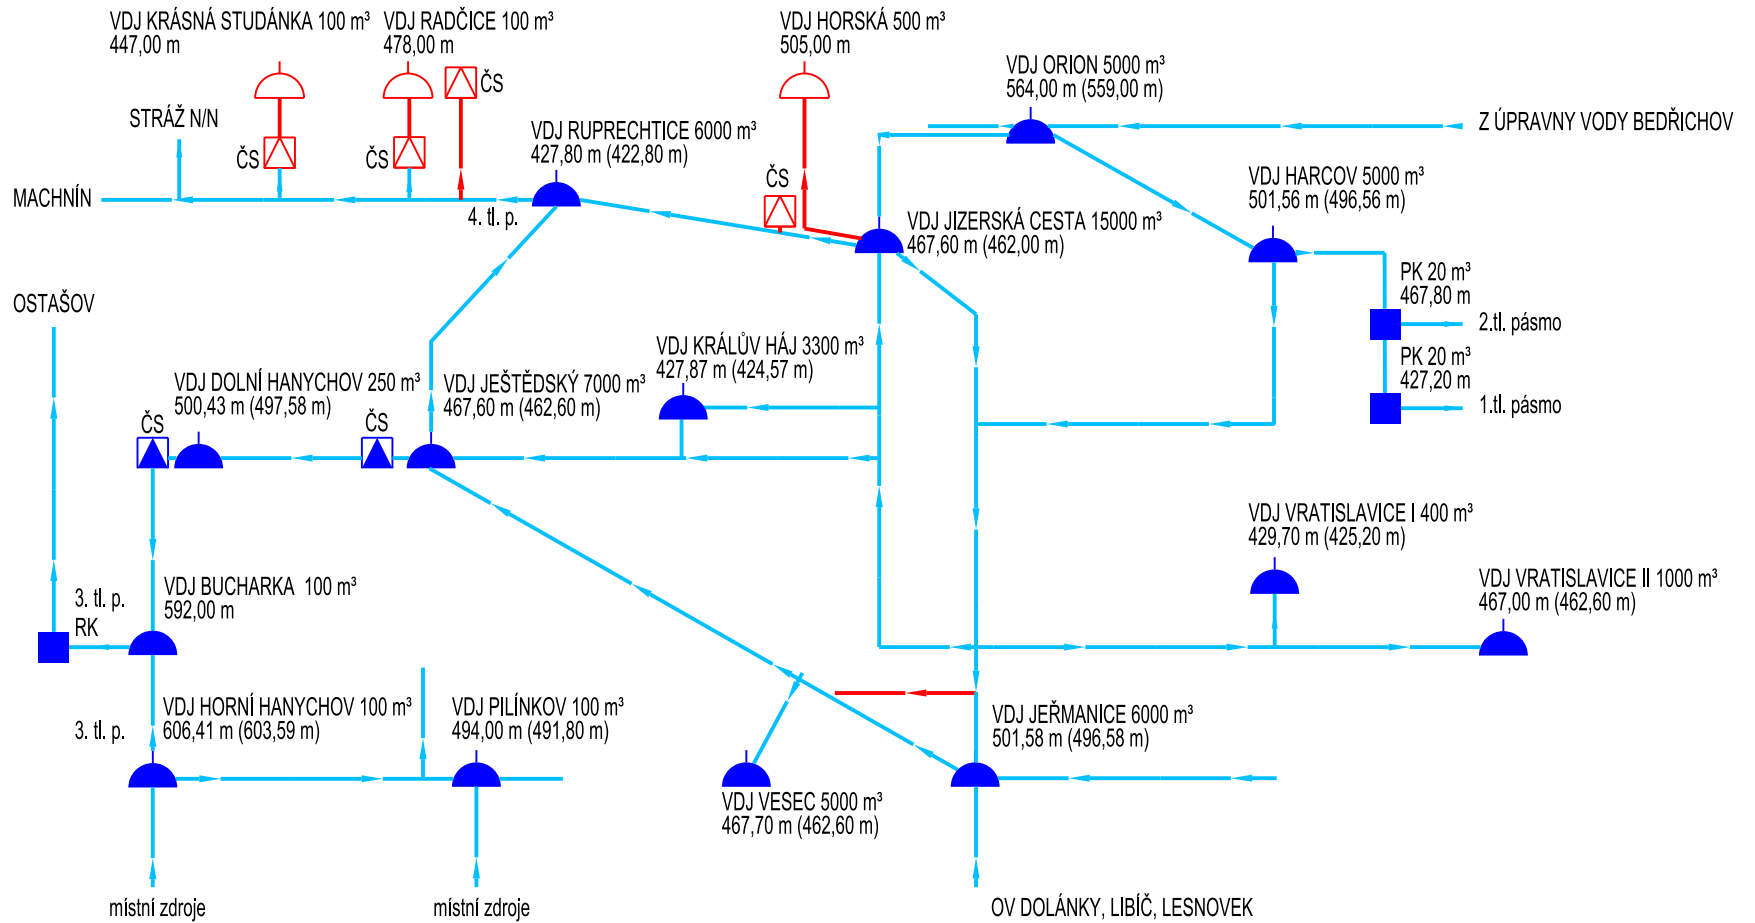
VDJ KRÁSNÁ STUDÁNKA 100 m³
447,00 m

VDJ RADČICE 100 m³
478,00 m

ČS

VDJ HORSKÁ 500 m³
505,00 m

VDJ ORION 5000 m³
564,00 m (559,00 m)

Z ÚPRAVNY VODY BEDŘICHOV

STRÁŽ N/N

ČS

ČS

VDJ RUPRECHTICE 6000 m³
427,80 m (422,80 m)

ČS

VDJ HARCOV 5000 m³
501,56 m (496,56 m)

MACHNÍN

4. tl. p.

VDJ JIZERSKÁ CESTA 15000 m³
467,60 m (462,00 m)

PK 20 m³
467,80 m

2.tl. pásmo

OSTAŠOV

PK 20 m³
427,20 m

1.tl. pásmo

VDJ KRÁLŮV HÁJ 3300 m³
427,87 m (424,57 m)

VDJ DOLNÍ HANYCHOV 250 m³
500,43 m (497,58 m)

VDJ JEŠTĚDSKÝ 7000 m³
467,60 m (462,60 m)

ČS

ČS

VDJ VRATISLAVICE I 400 m³
429,70 m (425,20 m)

VDJ VRATISLAVICE II 1000 m³
467,00 m (462,60 m)

3. tl. p.
RK

VDJ BUCHARKA 100 m³
592,00 m

VDJ HORNÍ HANYCHOV 100 m³
606,41 m (603,59 m)

3. tl. p.

VDJ PILÍNKOV 100 m³
494,00 m (491,80 m)

VDJ JEŘMANICE 6000 m³
501,58 m (496,58 m)

VDJ VESEC 5000 m³
467,70 m (462,60 m)

místní zdroje

místní zdroje

OV DOLÁNKY, LIBÍČ, LESNOVEK